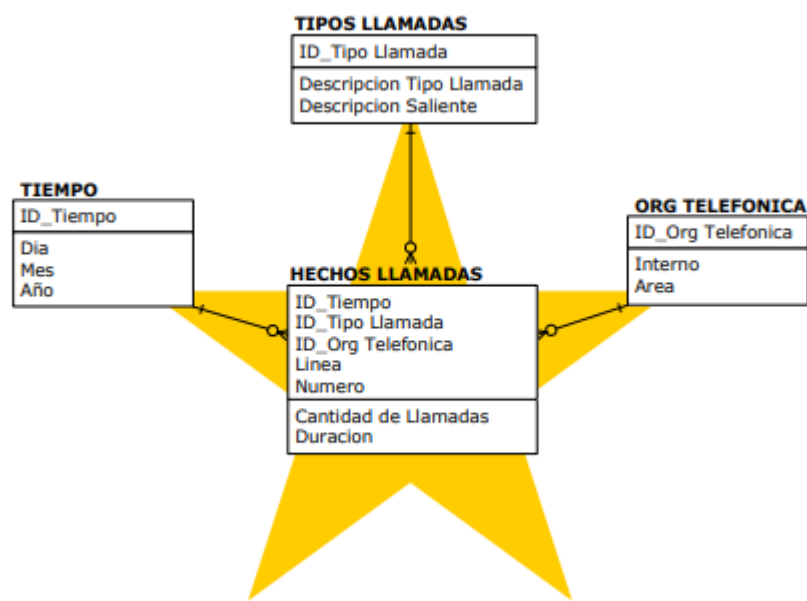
TIPOS LLAMADAS

ID_Tipo Llamada

Descripcion Tipo Llamada
Descripcion Saliente

TIEMPO

ID_Tiempo

Dia
Mes
Año

ORG TELEFONICA

ID_Org Telefonica

Interno
Area

HECHOS LLAMADAS

ID_Tiempo
ID_Tipo Llamada
ID_Org Telefonica
Linea
Numero

Cantidad de Llamadas
Duracion